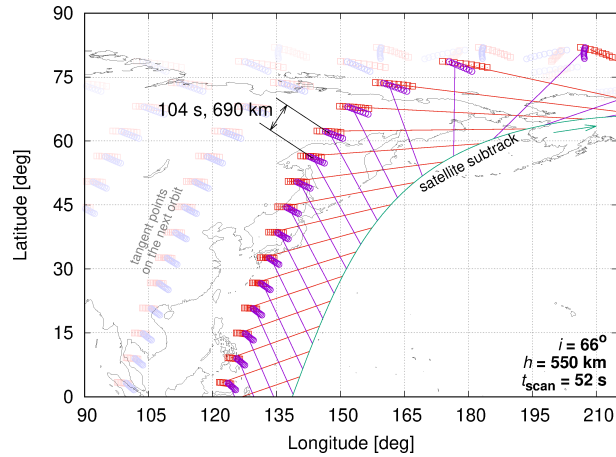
90
75
60
45
30
15
0
Latitude [deg]
90 105 120 135 150 165 180 195 210
Longitude [deg]
104 s, 690 km
satellite subtrack
tangent points on the next orbit
$i$ = 66°
$h$ = 550 km
$t_{\mathbf{scan}}$ = 52 s